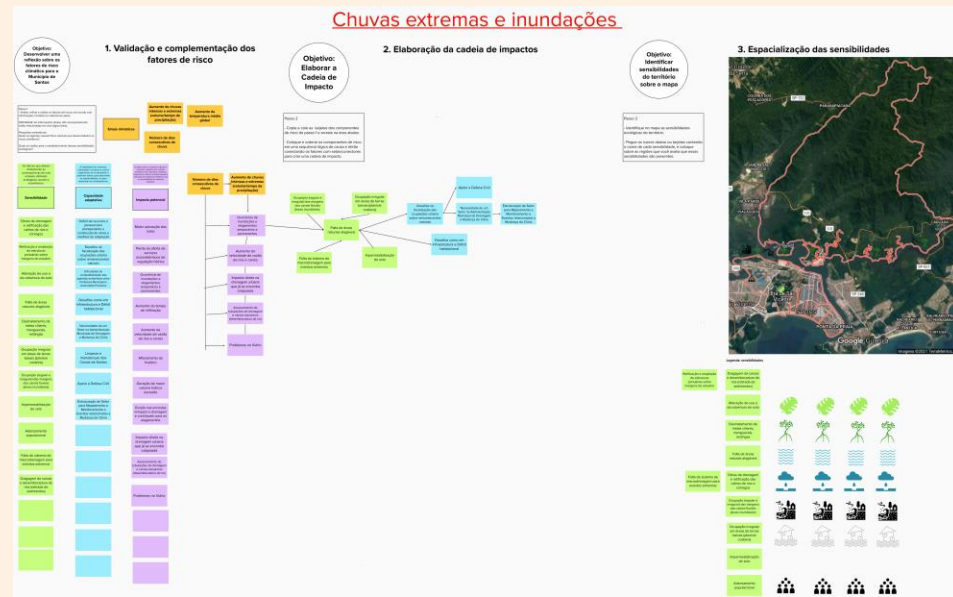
Chuvas extremas e inundações

Objetivo: Desenvolver uma reflexão sobre os fatores de risco climático para o Município de Santos

1. Validação e complementação dos fatores de risco

Objetivo: Elaborar a Cadeia de Impacto

2. Elaboração da cadeia de impactos

Objetivo: Identificar sensibilidades do território sobre o mapa

3. Espacialização das sensibilidades

Sensibilidade

Capacidade adaptativa

Impacto potencial

Ameaça climática

Aumento de chuvas intensas e extremas

Número de dias consecutivos de chuva

Aumento da temperatura média global

Falta de área natural drenagem

Impermeabilização do solo

Apoio à Defesa Civil

Google

Impactos sensibilidades